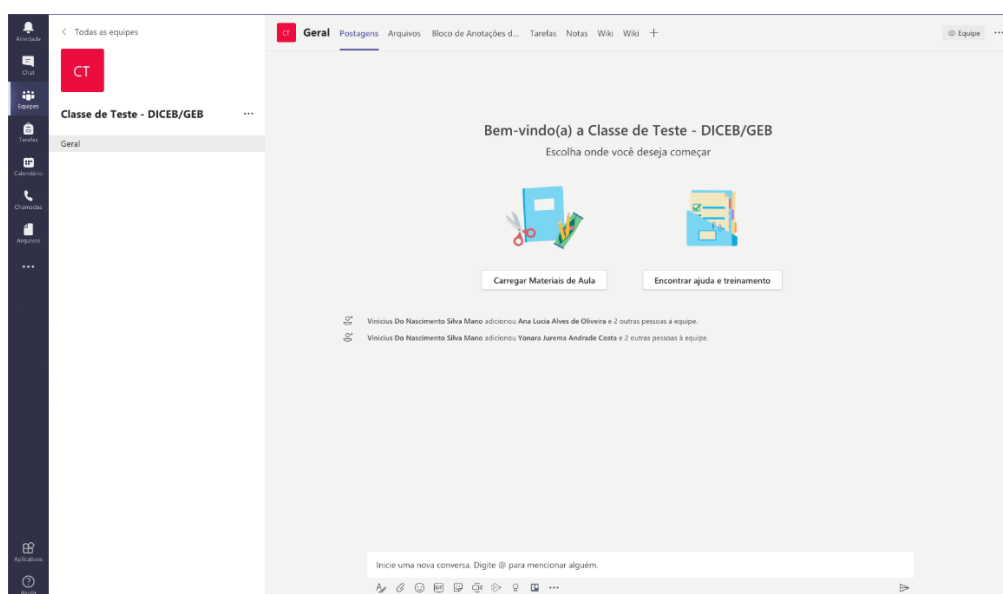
Atividade
Chat
Equipes
Tarefas
Calendário
Chamadas
Arquivos
...
Aplicativos
Ajuda

< Todas as equipes

CT

Classe de Teste - DICEB/GEB ...

Geral

CT Geral Postagens Arquivos Bloco de Anotações d... Tarefas Notas Wiki Wiki +

Equipe ...

Bem-vindo(a) a Classe de Teste - DICEB/GEB

Escolha onde você deseja começar

Carregar Materiais de Aula

Encontrar ajuda e treinamento

Vinicius Do Nascimento Silva Mano adicionou Ana Lucia Alves de Oliveira e 2 outras pessoas à equipe.

Vinicius Do Nascimento Silva Mano adicionou Yonara Jurema Andrade Costa e 2 outras pessoas à equipe.

Inicie uma nova conversa. Digite @ para mencionar alguém.